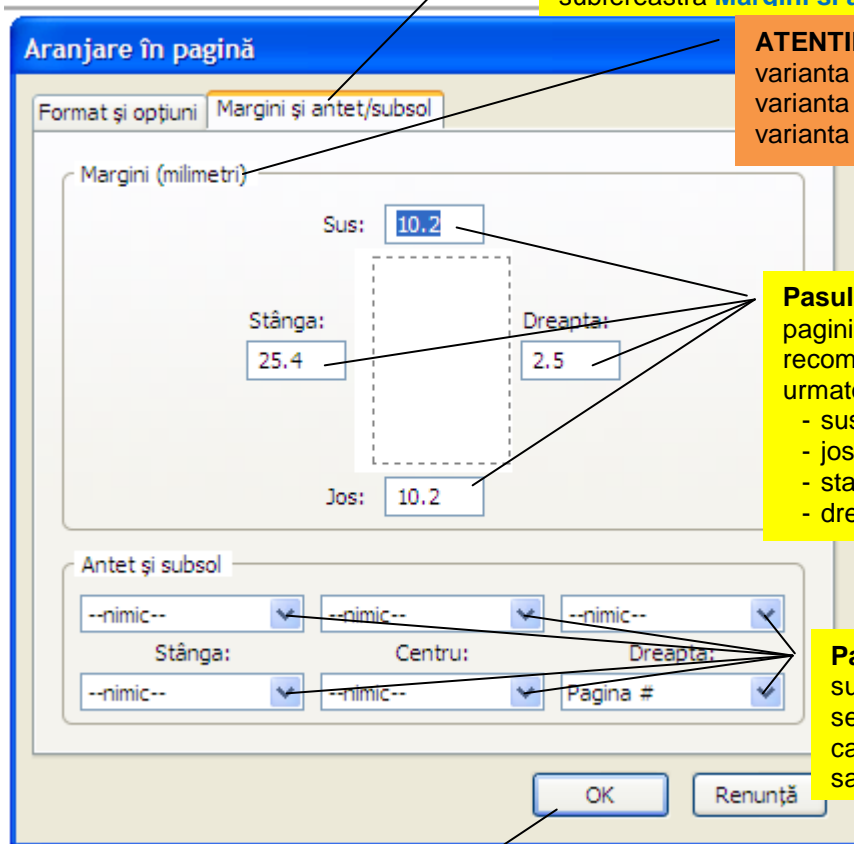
subfereastra Margini şi a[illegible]

Aranjare în pagină

ATENTI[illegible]
varianta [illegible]
varianta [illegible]
varianta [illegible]

Format şi opţiuni
Margini şi antet/subsol

Margini (milimetri)

Sus: 10.2

Stânga: 25.4

Dreapta: 2.5

Jos: 10.2

Pasul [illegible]
pagini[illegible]
recom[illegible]
urmat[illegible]
- sus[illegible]
- jos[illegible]
- sta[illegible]
- dre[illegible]

Antet şi subsol

--nimic--
--nimic--
--nimic--

Stânga:
Centru:
Dreapta:

--nimic--
--nimic--
Pagina #

Pa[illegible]
su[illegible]
se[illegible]
ca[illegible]
sa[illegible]

OK
Renunţă